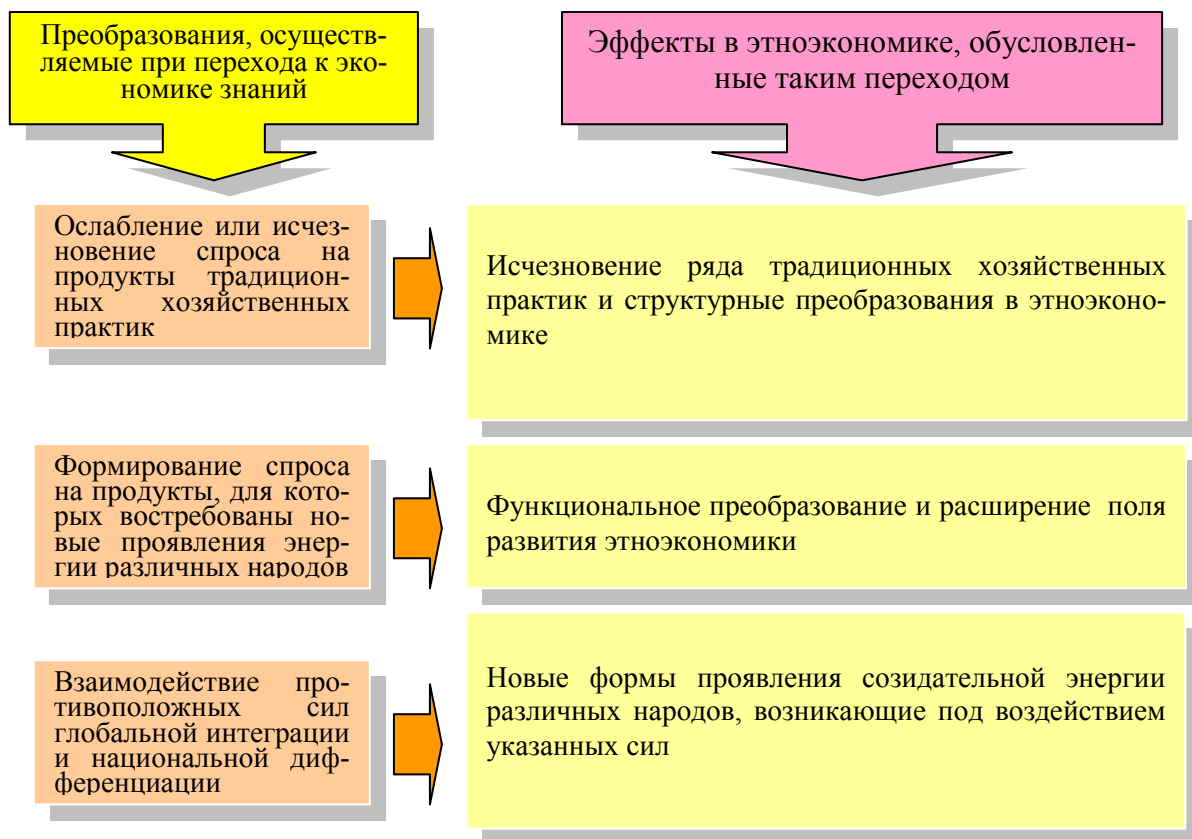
Преобразования, осуществляемые при перехода к экономике знаний

Эффекты в этноэкономике, обусловленные таким переходом

Ослабление или исчезновение спроса на продукты традиционных хозяйственных практик

Исчезновение ряда традиционных хозяйственных практик и структурные преобразования в этноэкономике

Формирование спроса на продукты, для которых востребованы новые проявления энергии различных народов

Функциональное преобразование и расширение поля развития этноэкономики

Взаимодействие противоположных сил глобальной интеграции и национальной дифференциации

Новые формы проявления созидательной энергии различных народов, возникающие под воздействием указанных сил